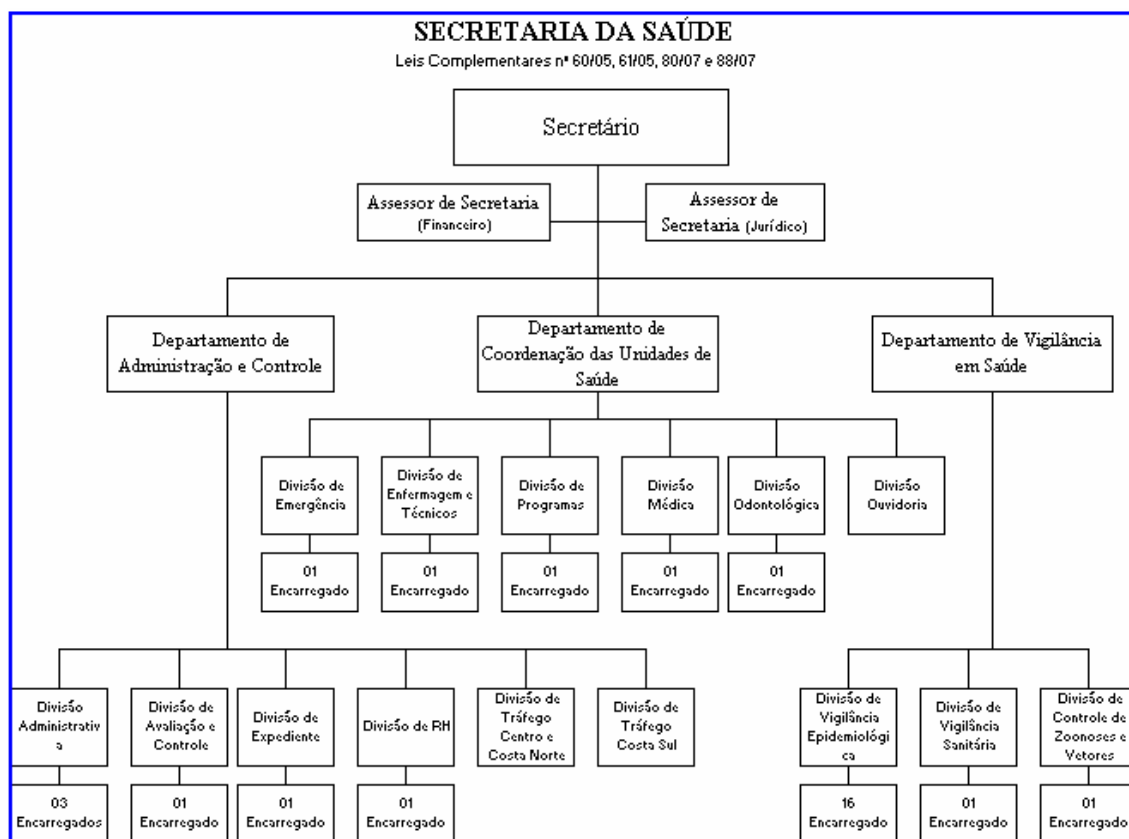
SECRETARIA DA SAÚDE

Leis Complementares nº 60/05, 61/05, 80/07 e 88/07

Secretário

Assessor de Secretaria (Financeiro)

Assessor de Secretaria (Jurídico)

Departamento de Administração e Controle

Departamento de Coordenação das Unidades de Saúde

Departamento de Vigilância em Saúde

Divisão de Emergência

01 Encarregado

Divisão de Enfermagem e Técnicos

01 Encarregado

Divisão de Programas

01 Encarregado

Divisão Médica

01 Encarregado

Divisão Odontológica

01 Encarregado

Divisão Ouvidoria

Divisão Administrativa

03 Encarregados

Divisão de Avaliação e Controle

01 Encarregado

Divisão de Expediente

01 Encarregado

Divisão de RH

01 Encarregado

Divisão de Tráfego Centro e Costa Norte

Divisão de Tráfego Costa Sul

Divisão de Vigilância Epidemiológica

16 Encarregado

Divisão de Vigilância Sanitária

01 Encarregado

Divisão de Controle de Zoonoses e Vetores

01 Encarregado